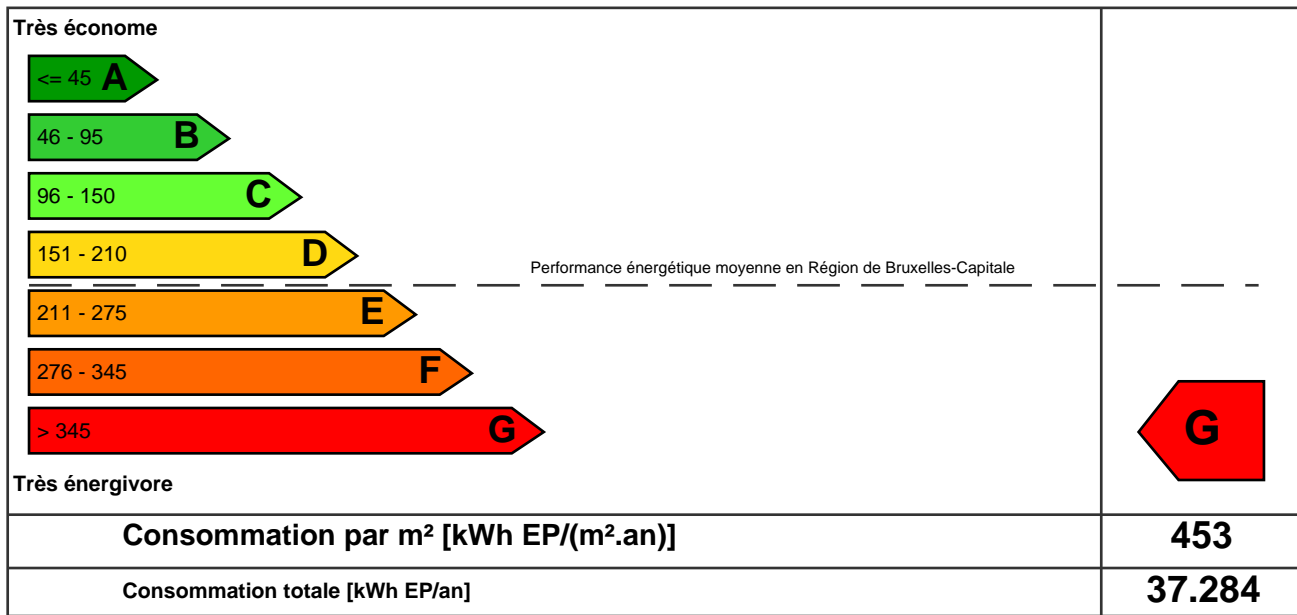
Très économe

<= 45 A

46 - 95 B

96 - 150 C

151 - 210 D

Performance énergétique moyenne en Région de Bruxelles-Capitale

211 - 275 E

276 - 345 F

> 345 G

G

Très énergivore

| Consommation par m² [kWh EP/(m².an)] | 453 |
|---|---|
| Consommation totale [kWh EP/an] | 37.284 |